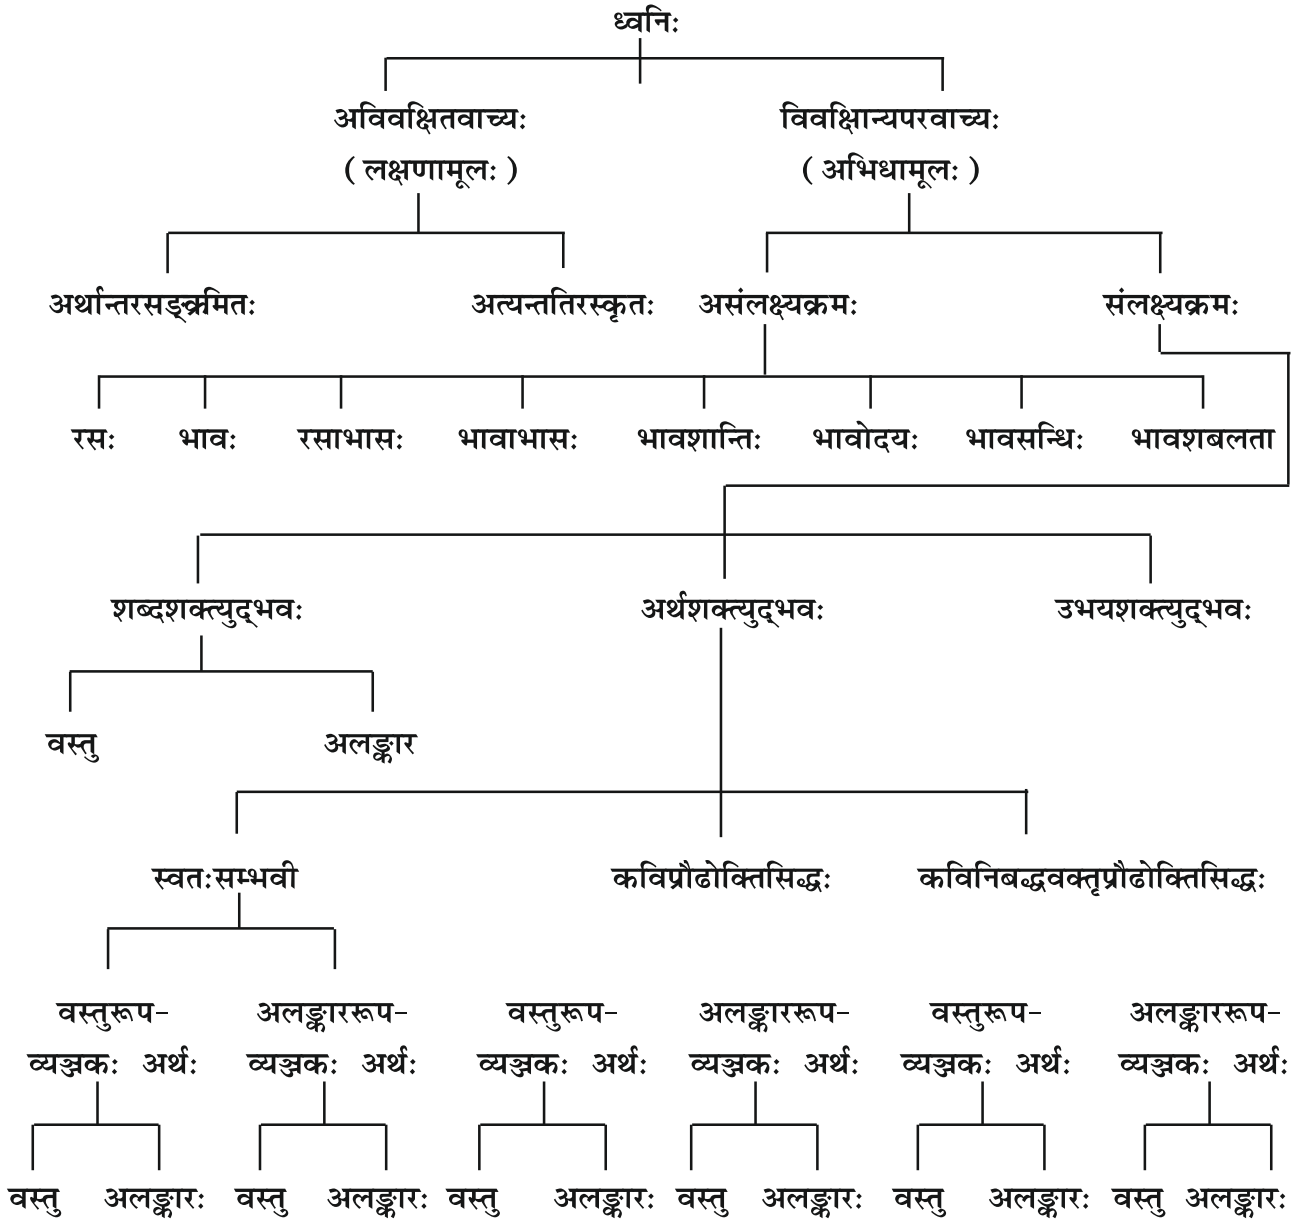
ध्वनिः

अविवक्षितवाच्यः
( लक्षणामूलः )

विवक्षितान्यपरवाच्यः
( अभिधामूलः )

अर्थान्तरसङ्क्रमितः

अत्यन्ततिरस्कृतः

असंलक्ष्यक्रमः

संलक्ष्यक्रमः

रसः

भावः

रसाभासः

भावाभासः

भावशान्तिः

भावोदयः

भावसन्धिः

भावशबलता

शब्दशक्त्युद्भवः

अर्थशक्त्युद्भवः

उभयशक्त्युद्भवः

वस्तु

अलङ्कार

स्वतःसम्भवी

कविप्रौढोक्तिसिद्धः

कविनिबद्धवक्तृप्रौढोक्तिसिद्धः

वस्तुरूप-
व्यञ्जकः अर्थः

अलङ्काररूप-
व्यञ्जकः अर्थः

वस्तुरूप-
व्यञ्जकः अर्थः

अलङ्काररूप-
व्यञ्जकः अर्थः

वस्तुरूप-
व्यञ्जकः अर्थः

अलङ्काररूप-
व्यञ्जकः अर्थः

वस्तु अलङ्कारः वस्तु अलङ्कारः वस्तु अलङ्कारः वस्तु अलङ्कारः वस्तु अलङ्कारः वस्तु अलङ्कारः